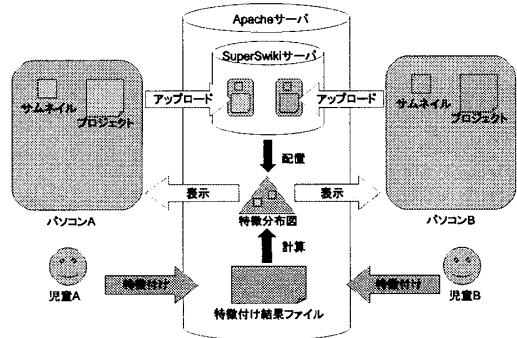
Apacheサーバ

SuperSwikiサーバ

サムネイル

プロジェクト

アップロード

アップロード

サムネイル

プロジェクト

配置

表示

表示

特徴分布図

パソコンA

パソコンB

計算

児童A

特徴付け

特徴付け

児童B

特徴付け結果ファイル